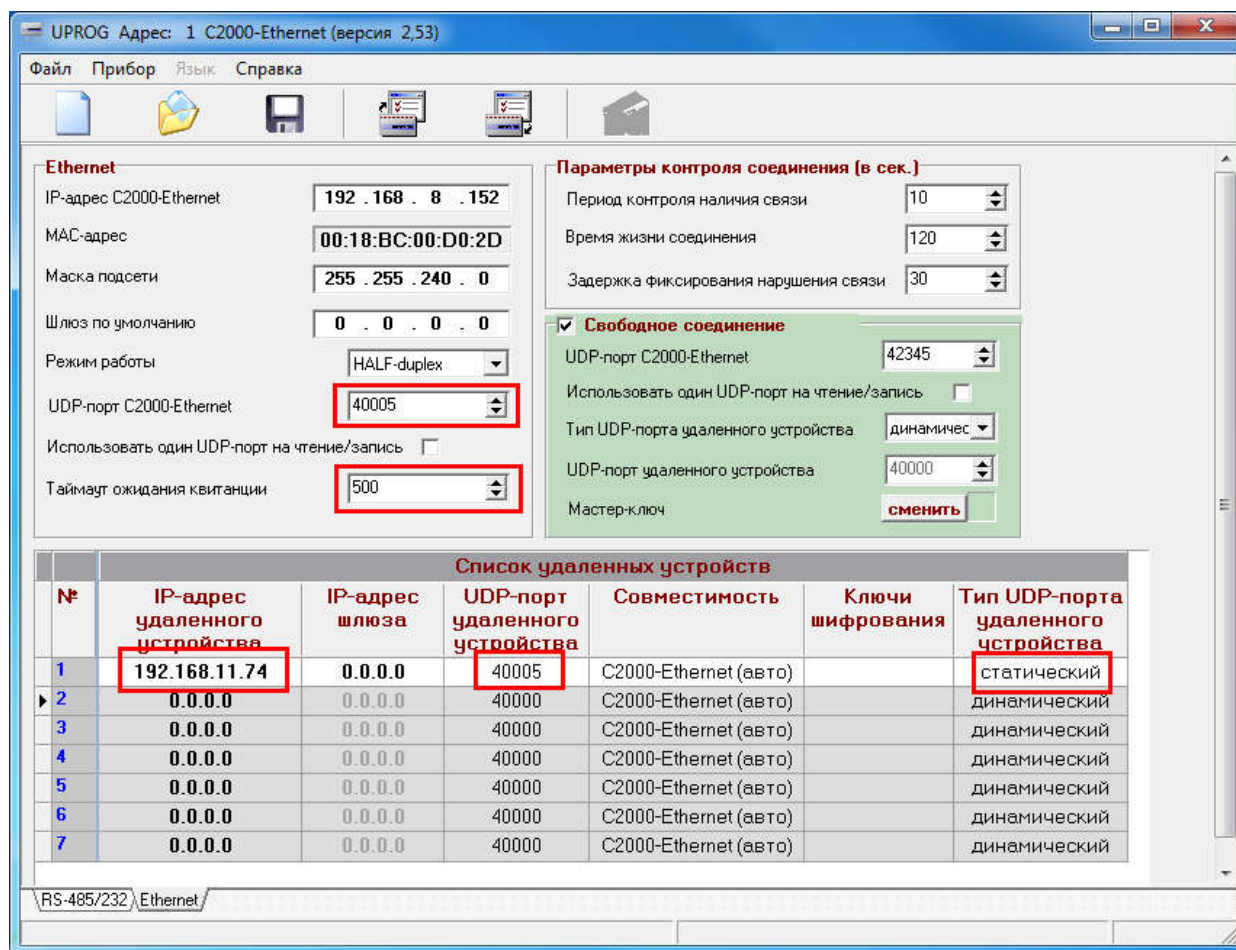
UPROG Адрес: 1 C2000-Ethernet (версия 2,53)

Файл Прибор Язык Справка

Ethernet
IP-адрес C2000-Ethernet 192 . 168 . 8 . 152
MAC-адрес 00:18:BC:00:D0:2D
Маска подсети 255 . 255 . 240 . 0
Шлюз по умолчанию 0 . 0 . 0 . 0
Режим работы HALF-duplex
UDP-порт C2000-Ethernet 40005
Использовать один UDP-порт на чтение/запись
Таймаут ожидания квитанции 500

Параметры контроля соединения (в сек.)
Период контроля наличия связи 10
Время жизни соединения 120
Задержка фиксирования нарушения связи 30

Свободное соединение
UDP-порт C2000-Ethernet 42345
Использовать один UDP-порт на чтение/запись
Тип UDP-порта удаленного устройства динамичес
UDP-порт удаленного устройства 40000
Мастер-ключ сменить

Список удаленных устройств

| № | IP-адрес удаленного устройства | IP-адрес шлюза | UDP-порт удаленного устройства | Совместимость | Ключи шифрования | Тип UDP-порта удаленного устройства |
|---|---|---|---|---|---|---|
| 1 | 192.168.11.74 | 0.0.0.0 | 40005 | C2000-Ethernet (авто) | | статический |
| 2 | 0.0.0.0 | 0.0.0.0 | 40000 | C2000-Ethernet (авто) | | динамический |
| 3 | 0.0.0.0 | 0.0.0.0 | 40000 | C2000-Ethernet (авто) | | динамический |
| 4 | 0.0.0.0 | 0.0.0.0 | 40000 | C2000-Ethernet (авто) | | динамический |
| 5 | 0.0.0.0 | 0.0.0.0 | 40000 | C2000-Ethernet (авто) | | динамический |
| 6 | 0.0.0.0 | 0.0.0.0 | 40000 | C2000-Ethernet (авто) | | динамический |
| 7 | 0.0.0.0 | 0.0.0.0 | 40000 | C2000-Ethernet (авто) | | динамический |

RS-485/232 Ethernet